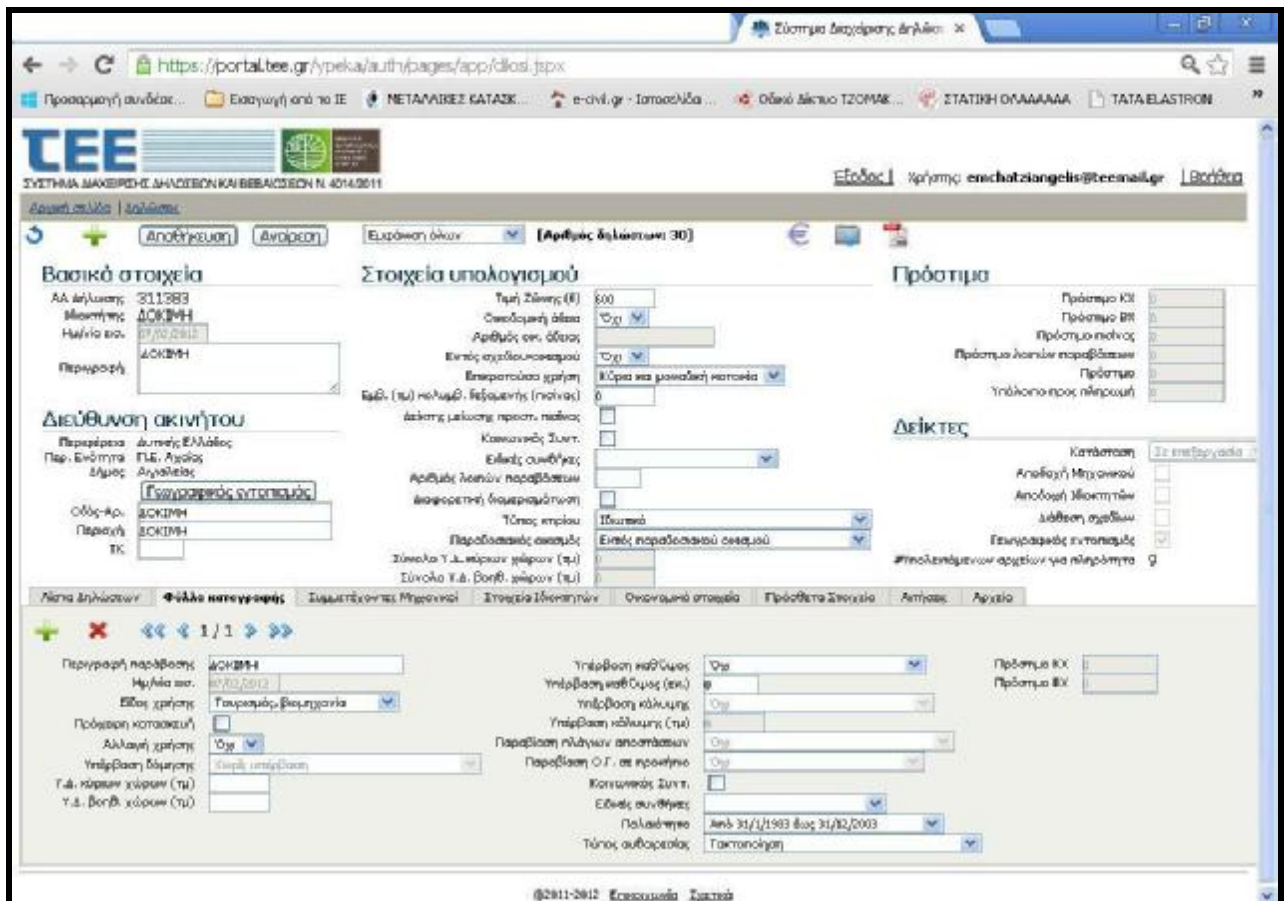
Σύστημα Διαχείρισης Δηλώσε ×

https://portal.tee.gr/ypeka/auth/pages/app/dilosi.jspx

Προσαρμογή συνδέσε... Εισαγωγή από το ΙΕ METAΛΛΙΚΕΣ ΚΑΤΑΣΚ... e-civil.gr - Ιστοσελίδα ... Οδικό Δίκτυο ΤΖΟΜΑΚ... ΣΤΑΤΙΚΗ ΟΛΑΑΑΑΑΑ TATA ELASTRON

TEE

ΣΥΣΤΗΜΑ ΔΙΑΧΕΙΡΙΣΗΣ ΔΗΛΩΣΕΩΝ ΚΑΙ ΒΕΒΑΙΩΣΕΩΝ Ν. 4014/2011

Έξοδος | Χρήστης: emchatziangelis@teemail.gr | Βοήθεια

Αρχική σελίδα | Δηλώσεις

Αποθήκευση Ακύρωση Εμφάνιση όλων [Αριθμός δηλώσεων: 30]

Βασικά στοιχεία

ΑΑ δήλωσης 311383
Ιδιοκτήτης ΔΟΚΙΜΗ
Ημ/νία εισ. 07/02/2012
Περιγραφή ΔΟΚΙΜΗ

Διεύθυνση ακινήτου

Περιφέρεια Δυτικής Ελλάδος
Περ. Ενότητα Π.Ε. Αχαΐας
Δήμος Αιγιαλείας
Γεωγραφικός εντοπισμός
Οδός-Αρ. ΔΟΚΙΜΗ
Περιοχή ΔΟΚΙΜΗ
ΤΚ

Στοιχεία υπολογισμού

Τιμή Ζώνης (€) 600
Οικοδομική άδεια Όχι
Αριθμός οικ. άδειας
Εντός σχεδίου πόλεως Όχι
Επικρατούσα χρήση Κύρια και μοναδική κατοικία
Εμβ. (τμ) κυλινδ. δεξαμενής (πισίνας) 0
Δείκτης μείωσης προστ. παιδιού
Κοινωνικός Συντ.
Ειδικές συνθήκες
Αριθμός λοιπών παραβάσεων
Διαφορετική διαμερισμάτωση
Τύπος κτιρίου Ιδιωτικό
Παραδοσιακός οικισμός Εντός παραδοσιακού οικισμού
Σύνολο Υ.Δ. κύριων χώρων (τμ) 0
Σύνολο Υ.Δ. Βοηθ. χώρων (τμ) 0

Πρόστιμα

Πρόστιμο ΚΧ 0
Πρόστιμο ΒΧ 0
Πρόστιμο πισίνας 0
Πρόστιμο λοιπών παραβάσεων 0
Πρόστιμο 0
Υπόλοιπο προς πληρωμή 0

Δείκτες

Κατάσταση Σε επεξεργασία
Αποδοχή Μηχανικού
Αποδοχή Ιδιοκτητών
Διάθεση σχεδίων
Γεωγραφικός εντοπισμός
#Υπολειπόμενων αρχείων για πληρότητα 9

Λίστα Δηλώσεων | Φύλλο καταγραφής | Συμμετέχοντες Μηχανικοί | Στοιχεία Ιδιοκτητών | Οικονομικά στοιχεία | Πρόσθετα Στοιχεία | Αιτήσεις | Αρχεία

1/1

Περιγραφή παράβασης ΔΟΚΙΜΗ
Ημ/νία εισ. 07/02/2012
Είδος χρήσης Τουρισμός, Βιομηχανία
Πρόχειρη κατασκευή
Αλλαγή χρήσης Όχι
Υπέρβαση δόμησης Χωρίς υπέρβαση
Υ.Δ. κύριων χώρων (τμ)
Υ.Δ. Βοηθ. χώρων (τμ)

Υπέρβαση καθ'ύψος Όχι
Υπέρβαση καθ'ύψος (εκ.) 0
Υπέρβαση κάλυψης Όχι
Υπέρβαση κάλυψης (τμ) 0
Παράβαση πλάγιων αποστάσεων Όχι
Παράβαση Ο.Γ. σε πρασιά Όχι
Κοινωνικός Συντ.
Ειδικές συνθήκες
Παλαιότητα Από 31/1/1983 έως 31/12/2003
Τύπος αυθαιρεσίας Τακτοποίηση

Πρόστιμο ΚΧ 0
Πρόστιμο ΒΧ 0

©2011-2012 Επικοινωνία Σχετικά